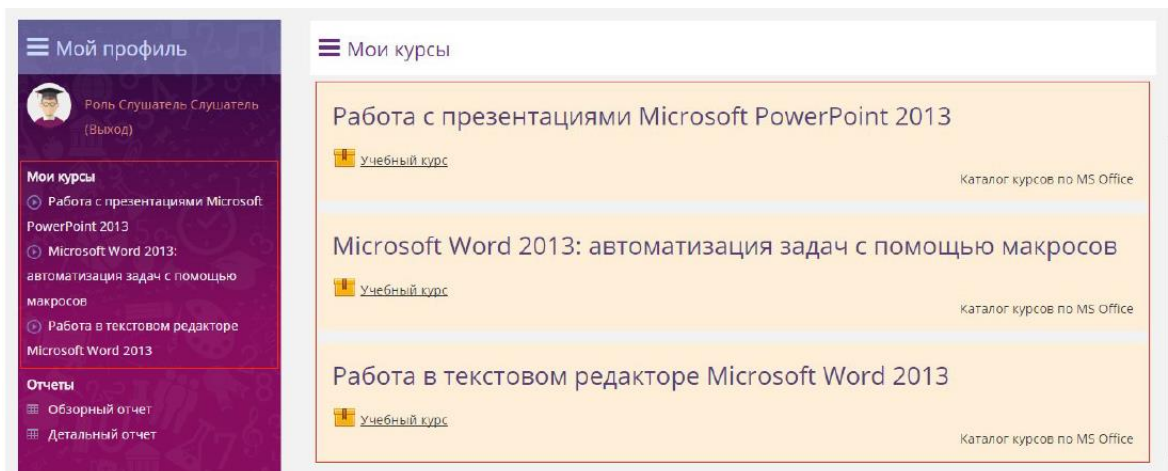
Мой профиль

Роль Слушатель Слушатель (Выход)

Мои курсы
Работа с презентациями Microsoft PowerPoint 2013
Microsoft Word 2013: автоматизация задач с помощью макросов
Работа в текстовом редакторе Microsoft Word 2013

Отчеты
Обзорный отчет
Детальный отчет

Мои курсы

Работа с презентациями Microsoft PowerPoint 2013
Учебный курс
Каталог курсов по MS Office

Microsoft Word 2013: автоматизация задач с помощью макросов
Учебный курс
Каталог курсов по MS Office

Работа в текстовом редакторе Microsoft Word 2013
Учебный курс
Каталог курсов по MS Office